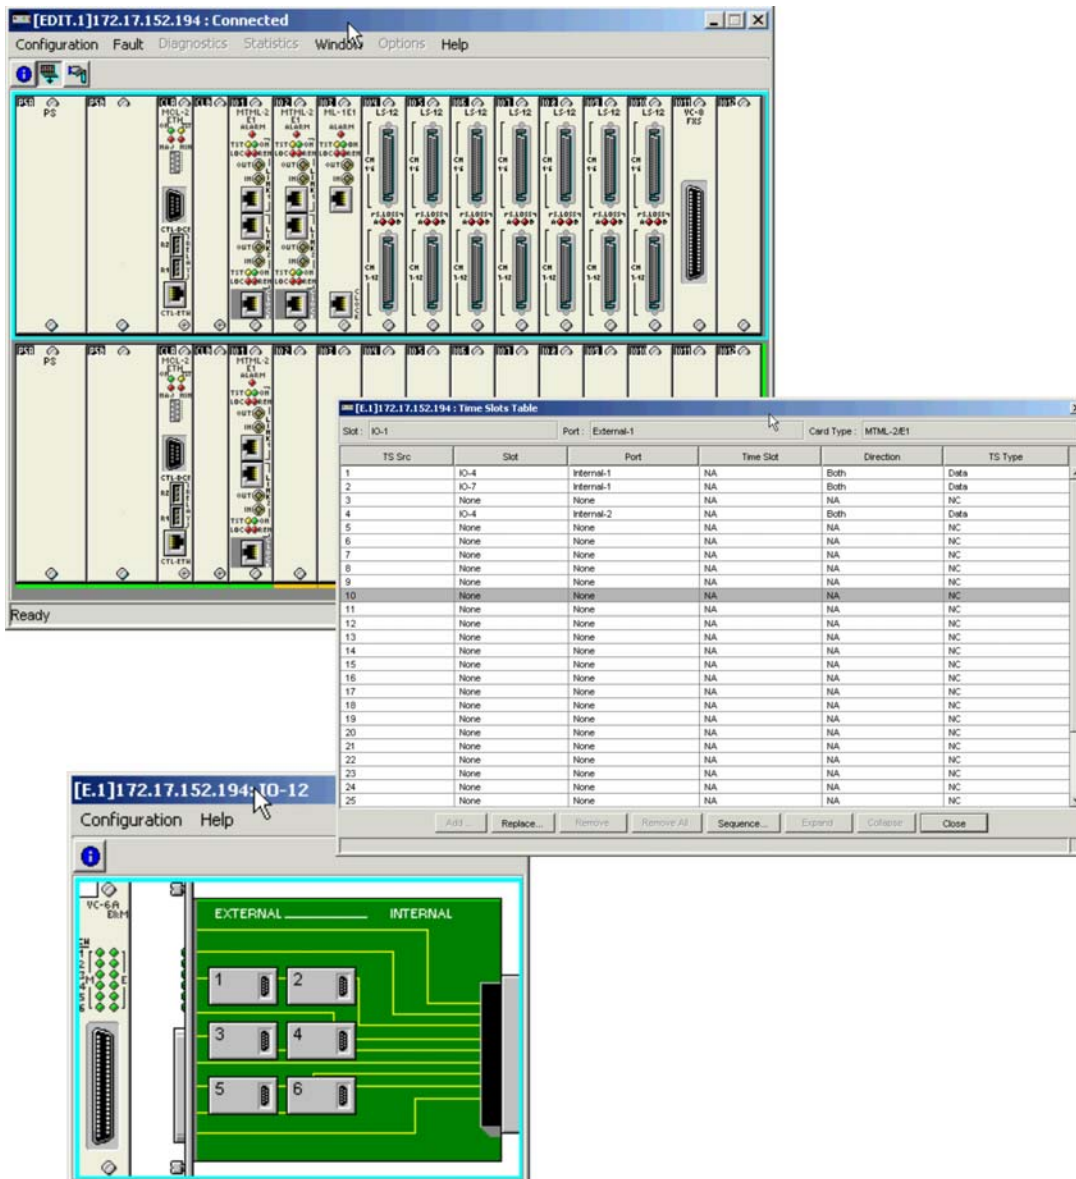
[EDIT.1]172.17.152.194 : Connected

Configuration Fault Diagnostics Statistics Window Options Help

PS
MCL-2 ETH
MTML-2 E1
MTML-2 E1
ML-1E1
LS-12
LS-12
LS-12
LS-12
LS-12
LS-12
LS-12
LS-12
VC-8 FXS

PS
MCL-2 ETH
MTML-2 E1

Ready

[E.1]172.17.152.194 : Time Slots Table

Slot : IO-1 Port : External-1 Card Type : MTML-2/E1

| TS Src | Slot | Port | Time Slot | Direction | TS Type |
|---|---|---|---|---|---|
| 1 | IO-4 | Internal-1 | NA | Both | Data |
| 2 | IO-7 | Internal-1 | NA | Both | Data |
| 3 | None | None | NA | NA | NC |
| 4 | IO-4 | Internal-2 | NA | Both | Data |
| 5 | None | None | NA | NA | NC |
| 6 | None | None | NA | NA | NC |
| 7 | None | None | NA | NA | NC |
| 8 | None | None | NA | NA | NC |
| 9 | None | None | NA | NA | NC |
| 10 | None | None | NA | NA | NC |
| 11 | None | None | NA | NA | NC |
| 12 | None | None | NA | NA | NC |
| 13 | None | None | NA | NA | NC |
| 14 | None | None | NA | NA | NC |
| 15 | None | None | NA | NA | NC |
| 16 | None | None | NA | NA | NC |
| 17 | None | None | NA | NA | NC |
| 18 | None | None | NA | NA | NC |
| 19 | None | None | NA | NA | NC |
| 20 | None | None | NA | NA | NC |
| 21 | None | None | NA | NA | NC |
| 22 | None | None | NA | NA | NC |
| 23 | None | None | NA | NA | NC |
| 24 | None | None | NA | NA | NC |
| 25 | None | None | NA | NA | NC |

Add... Replace... Remove Remove All Sequence... Expand Collapse Close

[E.1]172.17.152.194: IO-12

Configuration Help

VC-6A E&M

EXTERNAL INTERNAL

1 2 3 4 5 6